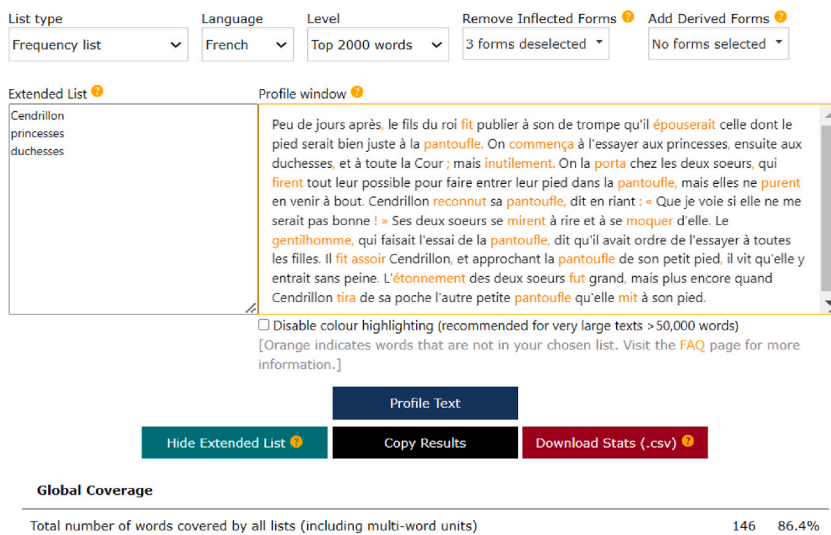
List type
Frequency list

Language
French

Level
Top 2000 words

Remove Inflected Forms ?
3 forms deselected

Add Derived Forms ?
No forms selected

Extended List ?
Cendrillon
princesses
duchesses

Profile window ?
Peu de jours après, le fils du roi fit publier à son de trompe qu'il épouserait celle dont le pied serait bien juste à la pantoufle. On commença à l'essayer aux princesses, ensuite aux duchesses, et à toute la Cour ; mais inutilement. On la porta chez les deux soeurs, qui firent tout leur possible pour faire entrer leur pied dans la pantoufle, mais elles ne purent en venir à bout. Cendrillon reconnut sa pantoufle, dit en riant : « Que je voie si elle ne me serait pas bonne ! » Ses deux soeurs se mirent à rire et à se moquer d'elle. Le gentilhomme, qui faisait l'essai de la pantoufle, dit qu'il avait ordre de l'essayer à toutes les filles. Il fit assoir Cendrillon, et approchant la pantoufle de son petit pied, il vit qu'elle y entrait sans peine. L'étonnement des deux soeurs fut grand, mais plus encore quand Cendrillon tira de sa poche l'autre petite pantoufle qu'elle mit à son pied.

Disable colour highlighting (recommended for very large texts >50,000 words)
[Orange indicates words that are not in your chosen list. Visit the FAQ page for more information.]

Profile Text

Hide Extended List ?
Copy Results
Download Stats (.csv) ?

Global Coverage

| Total number of words covered by all lists (including multi-word units) | 146 | 86.4% |